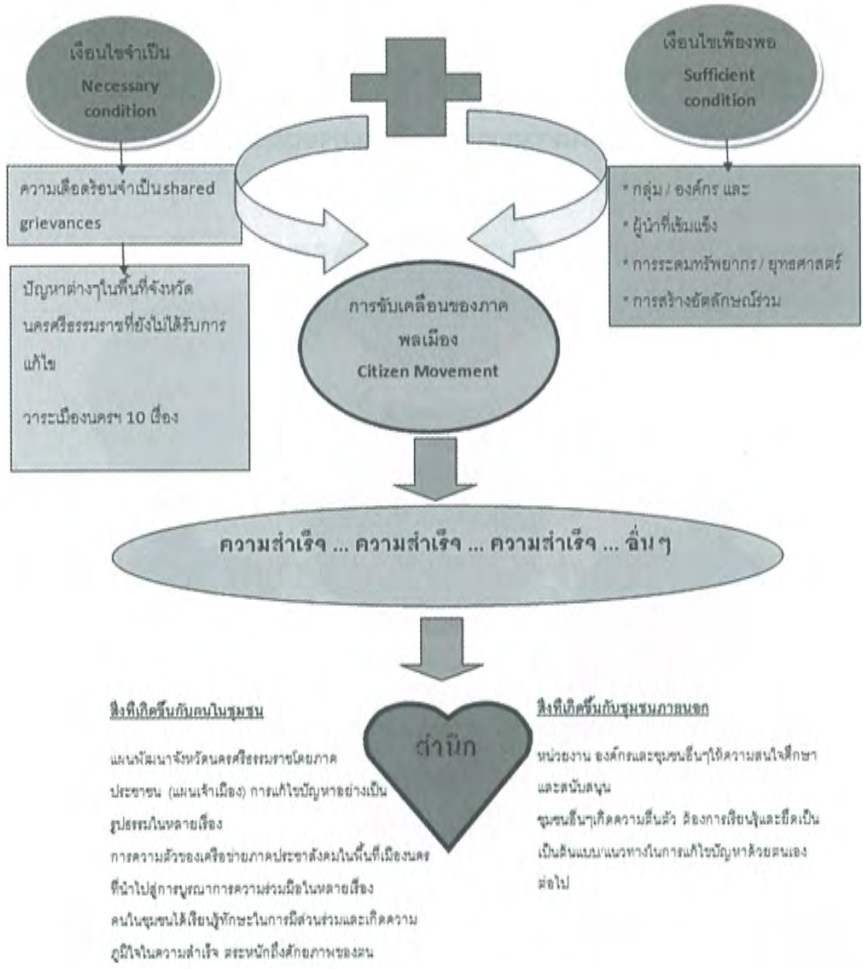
เงื่อนไขจำเป็น
Necessary condition

เงื่อนไขเพียงพอ
Sufficient condition

ความเดือดร้อนจำเป็น shared grievances

ปัญหาต่างๆในพื้นที่จังหวัดนครศรีธรรมราชที่ยังไม่ได้รับการแก้ไข

วาระเมืองนครฯ 10 เรื่อง

* กลุ่ม / องค์กร และ
* ผู้นำที่เข้มแข็ง
* การระดมทรัพยากร / ยุทธศาสตร์
* การสร้างอัตลักษณ์ร่วม

การขับเคลื่อนของภาคพลเมือง
Citizen Movement

ความสำเร็จ ... ความสำเร็จ ... ความสำเร็จ ... อื่นๆ

สิ่งที่เกิดขึ้นกับคนในชุมชน

แผนพัฒนาจังหวัดนครศรีธรรมราชโดยภาคประชาชน (แผนเจ้าเมือง) การแก้ไขปัญหาอย่างเป็นรูปธรรมในหลายเรื่อง

การความตัวของเครือข่ายภาคประชาสังคมในพื้นที่เมืองนครที่นำไปสู่การบูรณาการความร่วมมือในหลายเรื่อง

คนในชุมชนได้เรียนรู้ทักษะในการมีส่วนร่วมและเกิดความภูมิใจในความสำเร็จ ตระหนักถึงศักยภาพของตน

สำนึก

สิ่งที่เกิดขึ้นกับชุมชนภายนอก

หน่วยงาน องค์กรและชุมชนอื่นๆให้ความสนใจศึกษาและสนับสนุน

ชุมชนอื่นๆเกิดความตื่นตัว ต้องการเรียนรู้และยึดเป็นเป็นต้นแบบ/แนวทางในการแก้ไขปัญหาด้วยตนเองต่อไป